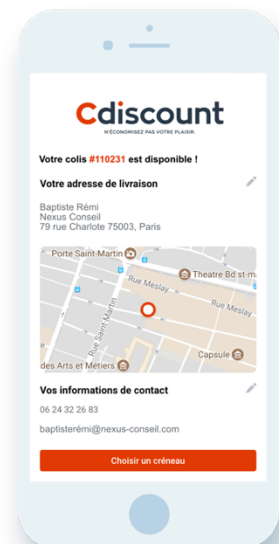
Cdiscount
N'ÉCONOMISEZ PAS VOTRE PLAISIR.

Votre colis #110231 est disponible !

Votre adresse de livraison

Baptiste Rémi
Nexus Conseil
79 rue Charlote 75003, Paris

Porte Saint-Martin
Theatre Bd st-ma
Rue Meslay
Rue Saint-Martin
Rue Meslay
Capsule
des Arts et Metiers

Vos informations de contact

06 24 32 26 83

baptisterémi@nexus-conseil.com

Choisir un créneau